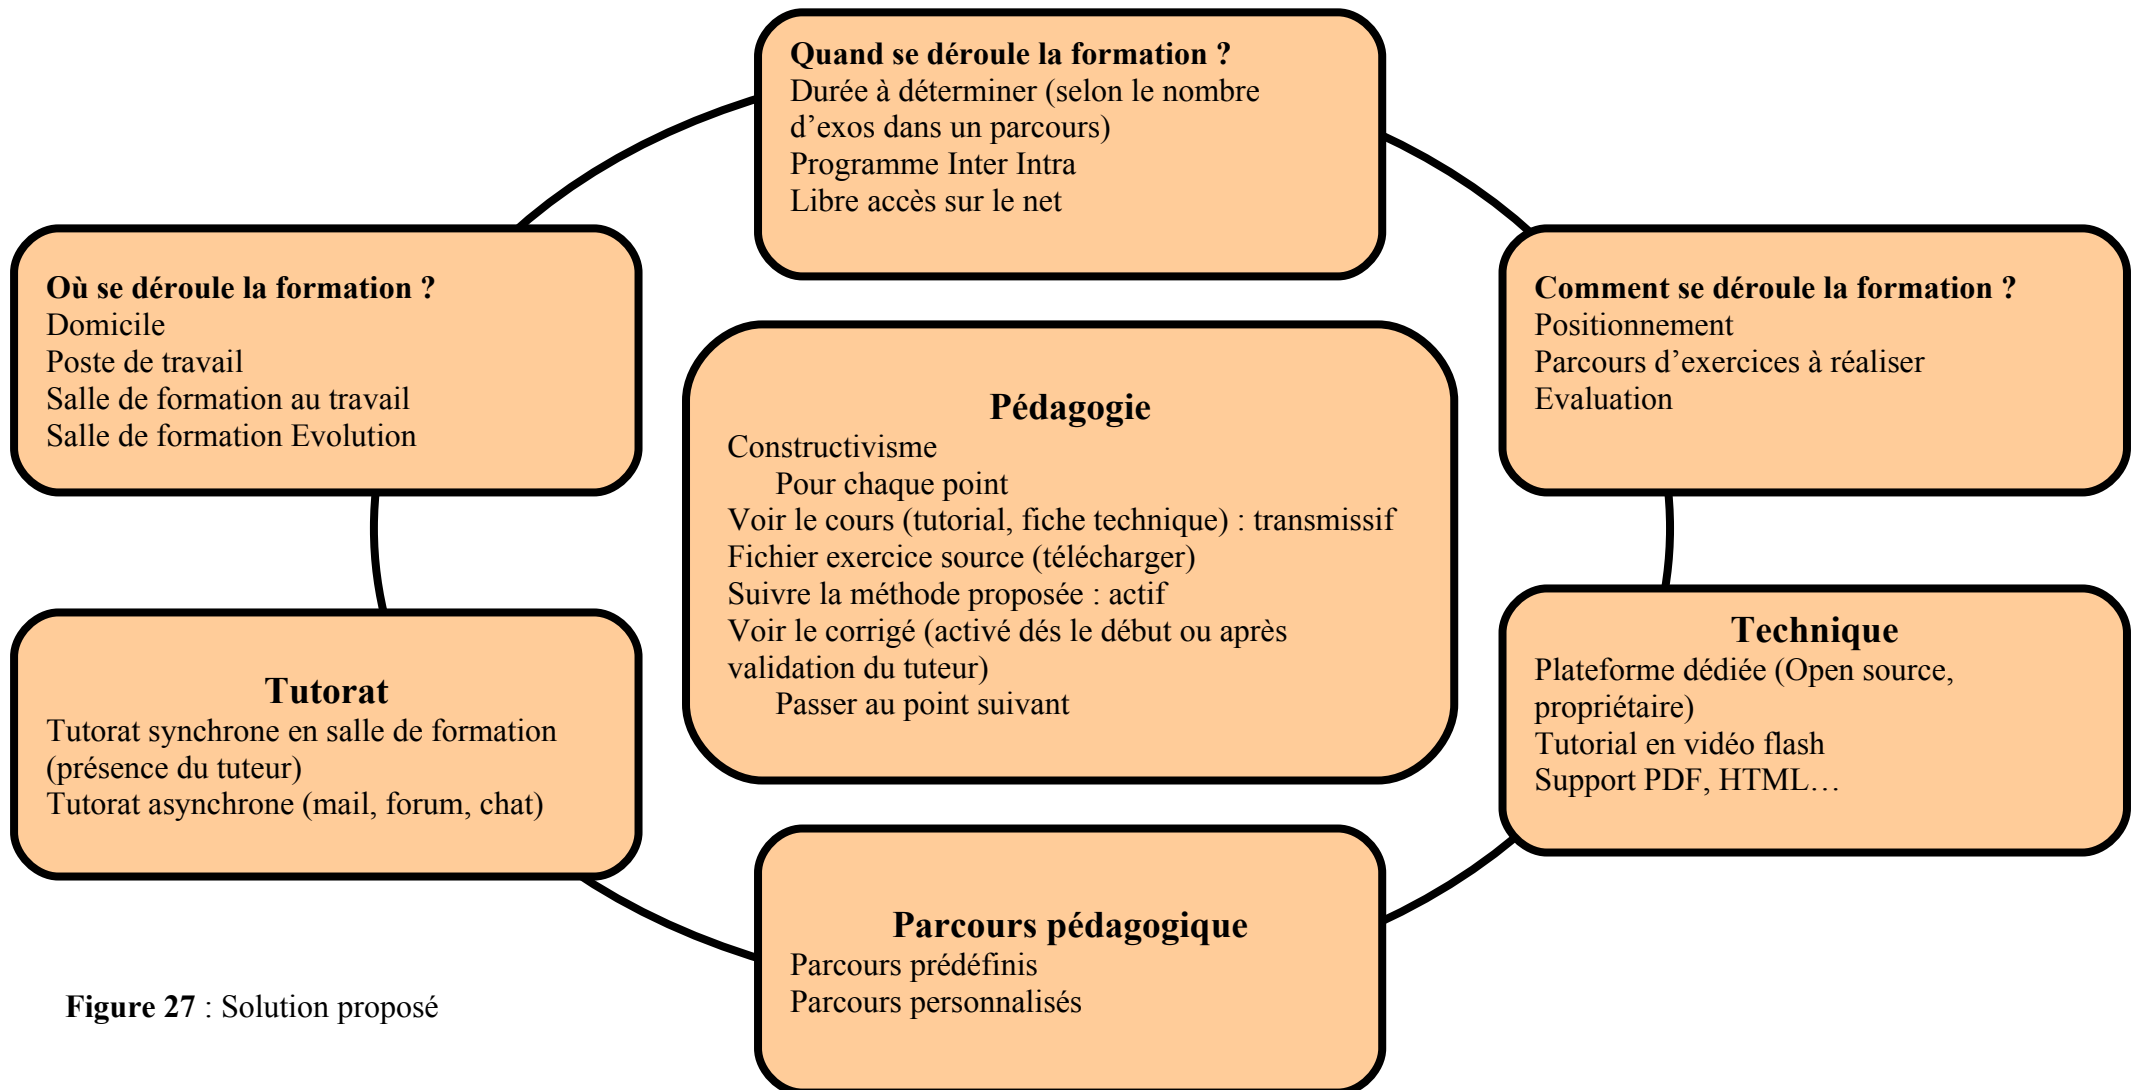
Quand se déroule la formation ?
Durée à déterminer (selon le nombre d'exos dans un parcours)
Programme Inter Intra
Libre accès sur le net

Où se déroule la formation ?
Domicile
Poste de travail
Salle de formation au travail
Salle de formation Evolution

Comment se déroule la formation ?
Positionnement
Parcours d'exercices à réaliser
Evaluation

Pédagogie
Constructivisme
Pour chaque point
Voir le cours (tutorial, fiche technique) : transmissif
Fichier exercice source (télécharger)
Suivre la méthode proposée : actif
Voir le corrigé (activé dés le début ou après validation du tuteur)
Passer au point suivant

Tutorat
Tutorat synchrone en salle de formation (présence du tuteur)
Tutorat asynchrone (mail, forum, chat)

Technique
Plateforme dédiée (Open source, propriétaire)
Tutorial en vidéo flash
Support PDF, HTML…

Parcours pédagogique
Parcours prédéfinis
Parcours personnalisés

Figure 27 : Solution proposé